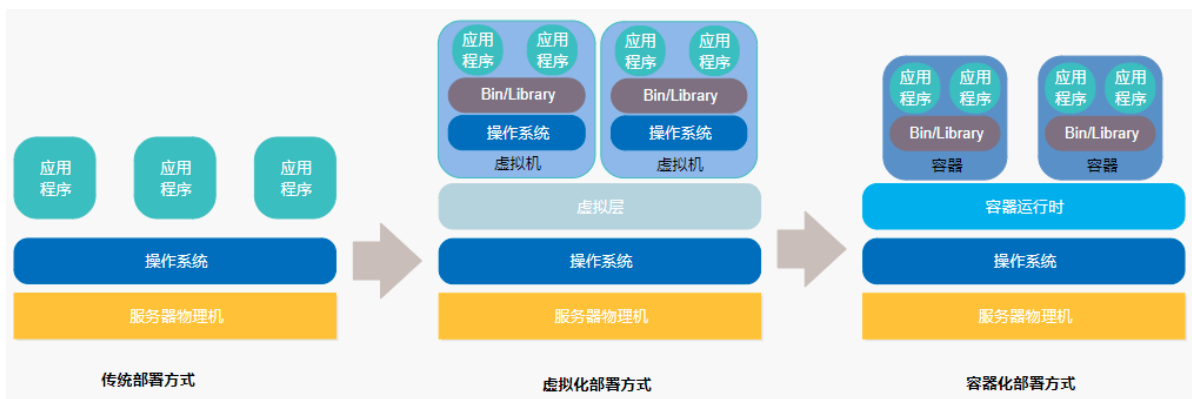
应用程序 应用程序 应用程序

操作系统

服务器物理机

传统部署方式

应用程序 应用程序
Bin/Library
操作系统
虚拟机

应用程序 应用程序
Bin/Library
操作系统
虚拟机

虚拟层

操作系统

服务器物理机

虚拟化部署方式

应用程序 应用程序
Bin/Library
容器

应用程序 应用程序
Bin/Library
容器

容器运行时

操作系统

服务器物理机

容器化部署方式